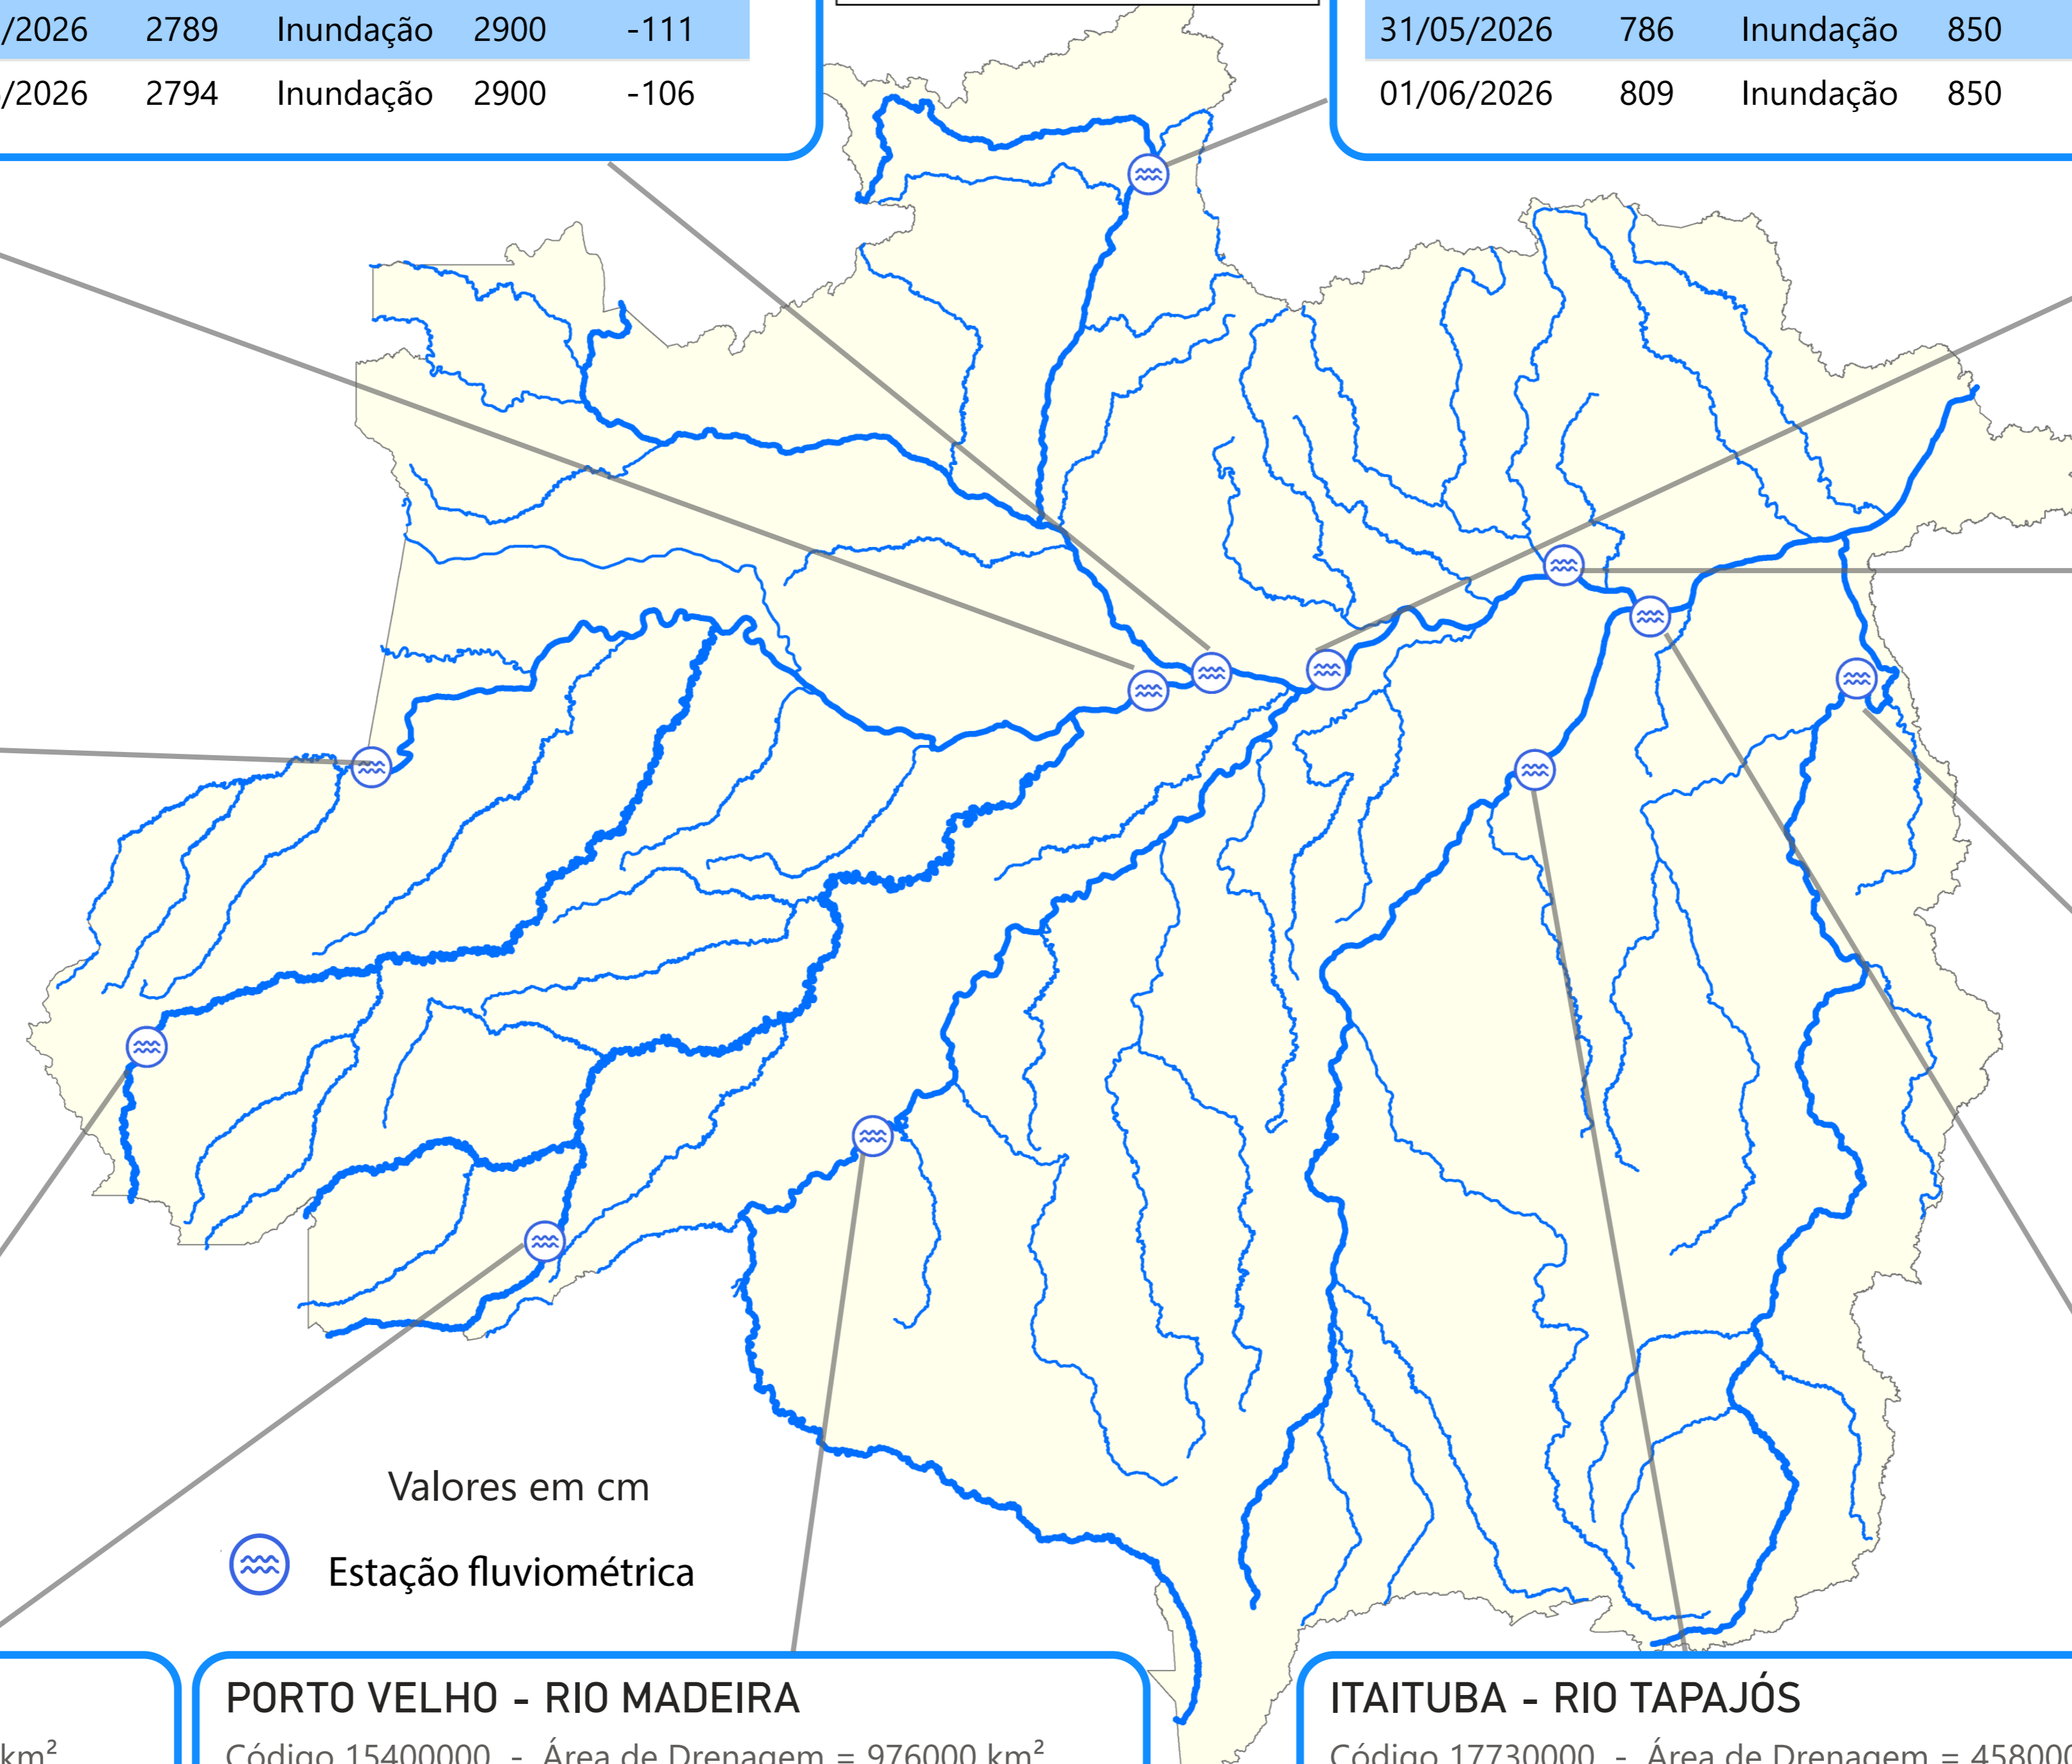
| /2026 | 2789 | Inundação | 2900 | -111 |
|---|---|---|---|---|
| /2026 | 2794 | Inundação | 2900 | -106 |

| 31/05/2026 | 786 | Inundação | 850 |
|---|---|---|---|
| 01/06/2026 | 809 | Inundação | 850 |

Valores em cm

Estação fluviométrica

km²

PORTO VELHO - RIO MADEIRA

Código 15400000 - Área de Drenagem = 976000 km²

ITAITUBA - RIO TAPAJÓS

Código 17730000 - Área de Drenagem = 45800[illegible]